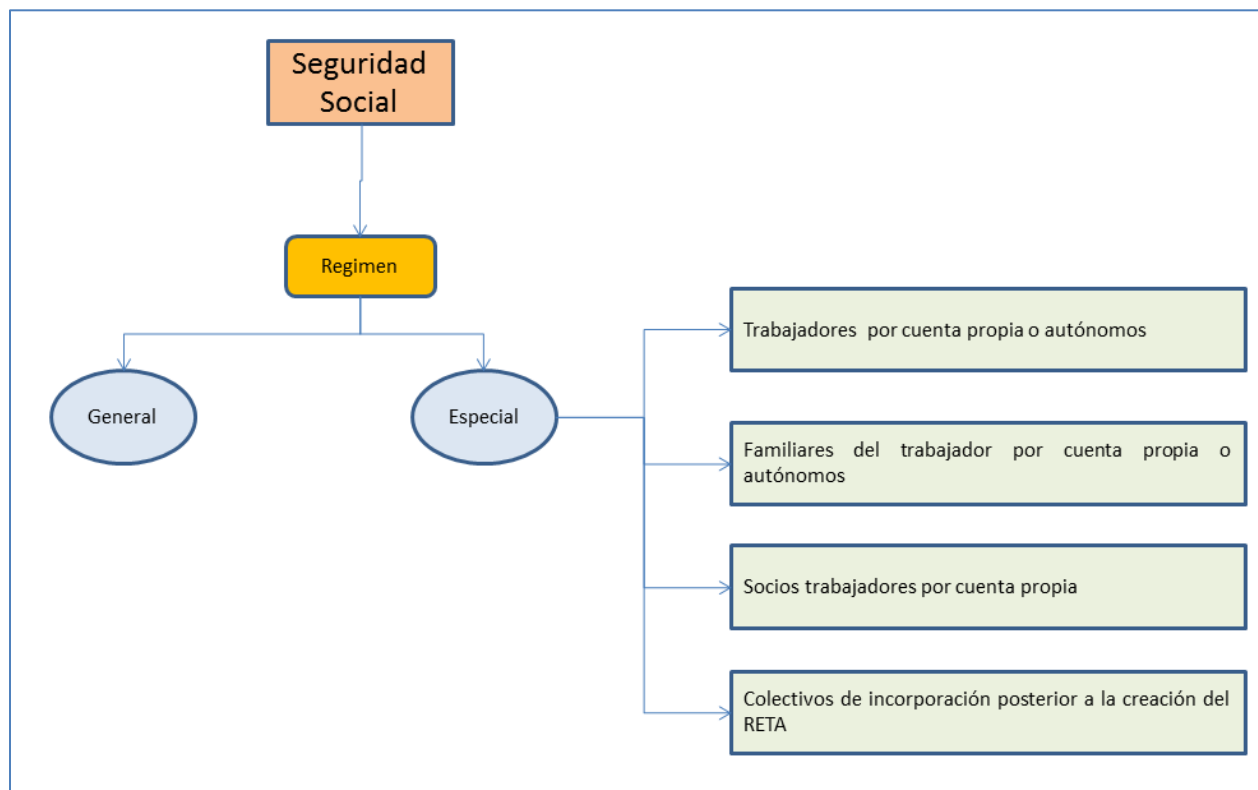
Seguridad Social

Regimen

General

Especial

Trabajadores por cuenta propia o autónomos

Familiares del trabajador por cuenta propia o autónomos

Socios trabajadores por cuenta propia

Colectivos de incorporación posterior a la creación del RETA